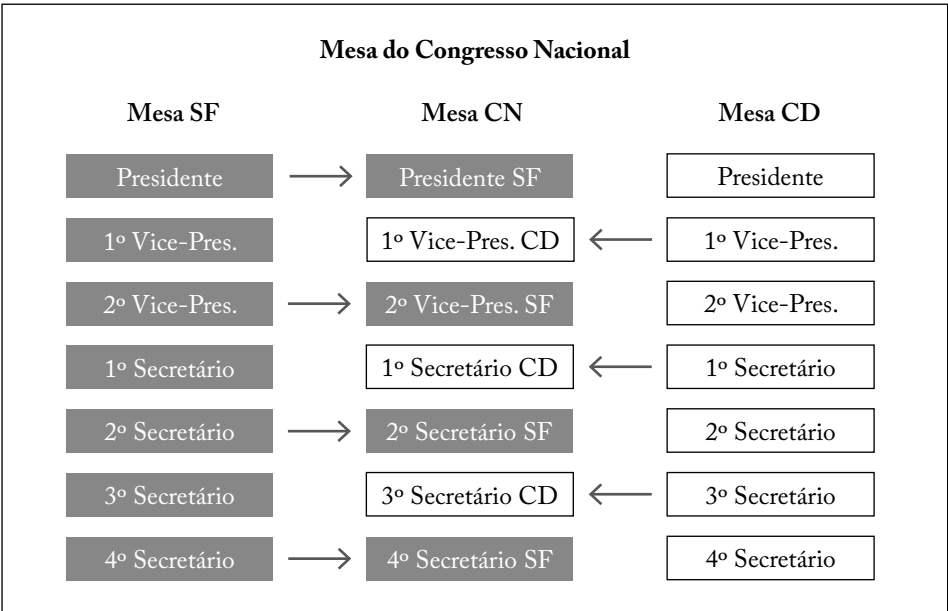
Mesa do Congresso Nacional

| Mesa SF | Mesa CN | Mesa CD |
|---|---|---|
| Presidente | Presidente SF | Presidente |
| 1º Vice-Pres. | 1º Vice-Pres. CD | 1º Vice-Pres. |
| 2º Vice-Pres. | 2º Vice-Pres. SF | 2º Vice-Pres. |
| 1º Secretário | 1º Secretário CD | 1º Secretário |
| 2º Secretário | 2º Secretário SF | 2º Secretário |
| 3º Secretário | 3º Secretário CD | 3º Secretário |
| 4º Secretário | 4º Secretário SF | 4º Secretário |